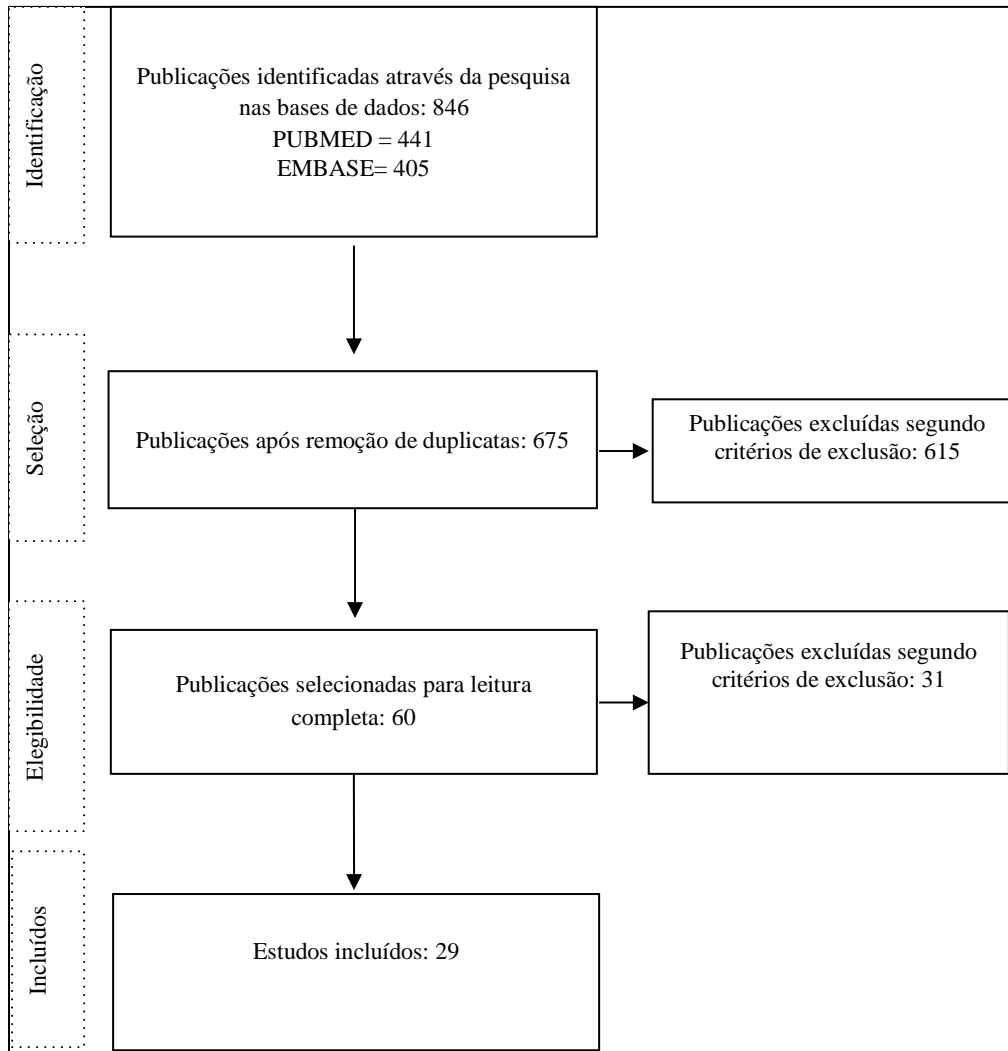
Identificação

Publicações identificadas através da pesquisa nas bases de dados: 846
PUBMED = 441
EMBASE= 405

Seleção

Publicações após remoção de duplicatas: 675

Publicações excluídas segundo critérios de exclusão: 615

Elegibilidade

Publicações selecionadas para leitura completa: 60

Publicações excluídas segundo critérios de exclusão: 31

Incluídos

Estudos incluídos: 29